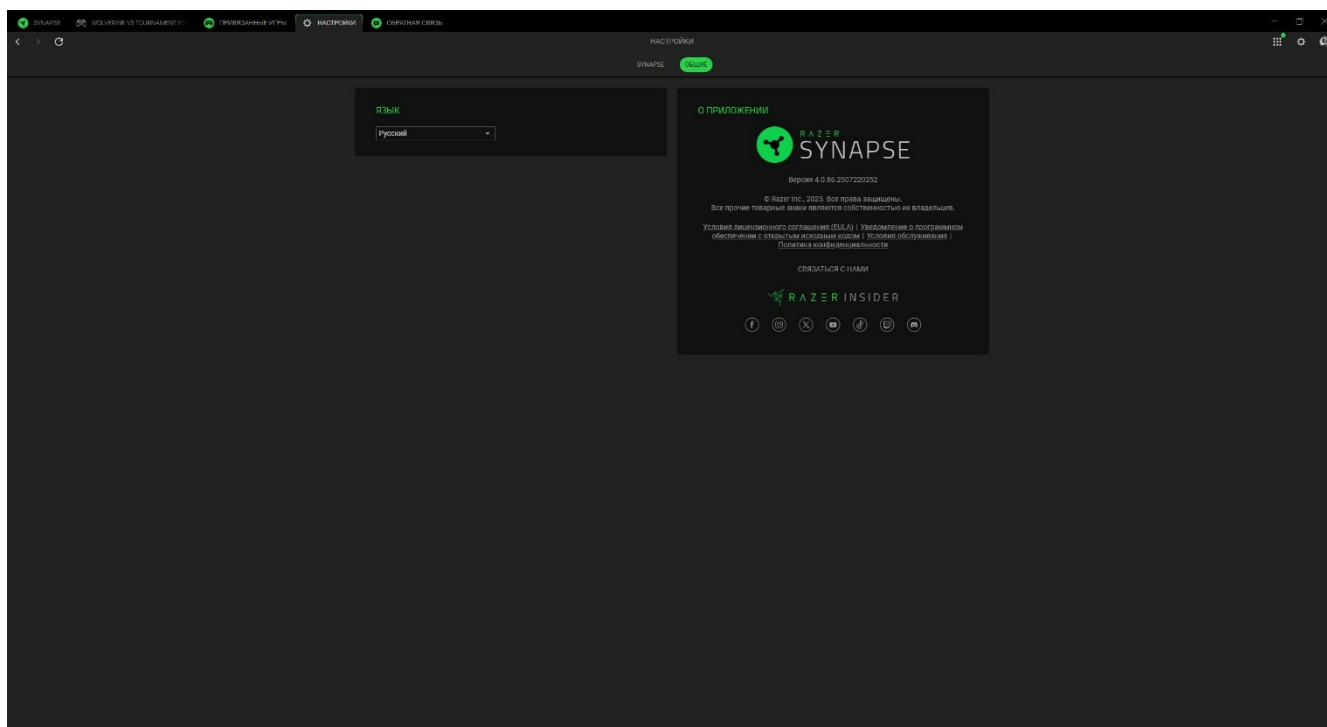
SYNAPSE WOLVERINE V3 TOURNAMENT E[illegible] ПРИВЯЗАННЫЕ ИГРЫ НАСТРОЙКИ ОБРАТНАЯ СВЯЗЬ

НАСТРОЙКИ

SYNAPSE ОБЩИЕ

ЯЗЫК

Русский

О ПРИЛОЖЕНИИ

RAZER SYNAPSE

Версия 4.0.86.2507220252

© Razer Inc., 2025. Все права защищены.
Все прочие товарные знаки являются собственностью их владельцев.

Условия лицензионного соглашения (EULA) | Уведомление о программном обеспечении с открытым исходным кодом | Условия обслуживания | Политика конфиденциальности

СВЯЗАТЬСЯ С НАМИ

RAZER INSIDER